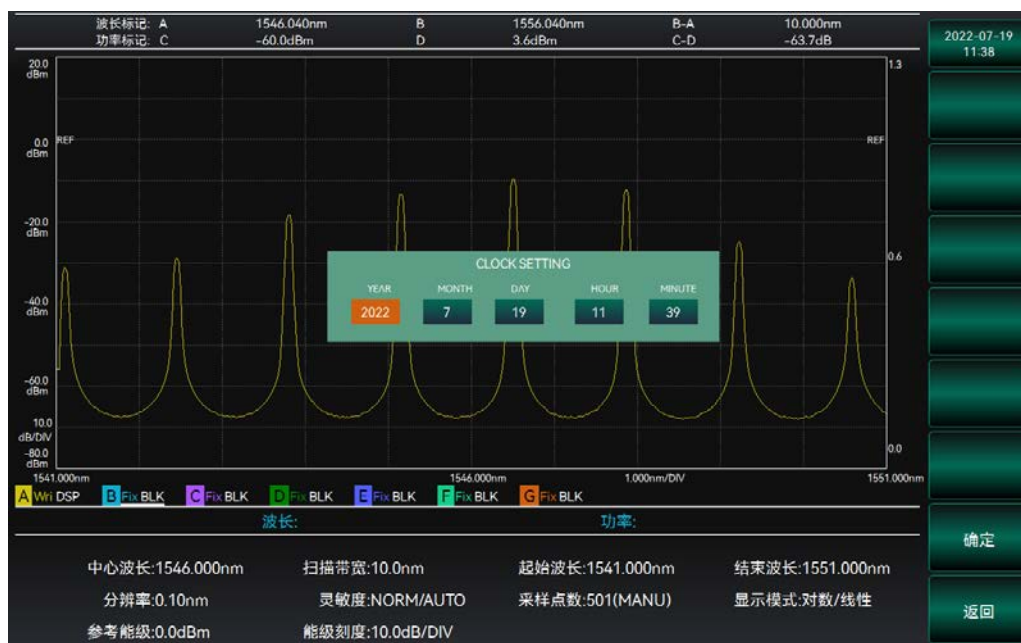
波长标记: A 1546.040nm B 1556.040nm B-A 10.000nm
功率标记: C -60.0dBm D 3.6dBm C-D -63.7dB

2022-07-19
11:38

20.0 dBm
0.0 dBm REF
-20.0 dBm
-40.0 dBm
-60.0 dBm
10.0 dB/DIV
-80.0 dBm

1.3
REF
0.6
0.0

CLOCK SETTING

| YEAR | MONTH | DAY | HOUR | MINUTE |
|---|---|---|---|---|
| 2022 | 7 | 19 | 11 | 39 |

1541.000nm 1546.000nm 1.000nm/DIV 1551.000nm

A Wri DSP B Fix BLK C Fix BLK D Fix BLK E Fix BLK F Fix BLK G Fix BLK

波长: 功率:

确定

中心波长:1546.000nm 扫描带宽:10.0nm 起始波长:1541.000nm 结束波长:1551.000nm
分辨率:0.10nm 灵敏度:NORM/AUTO 采样点数:501(MANU) 显示模式:对数/线性
参考能级:0.0dBm 能级刻度:10.0dB/DIV

返回